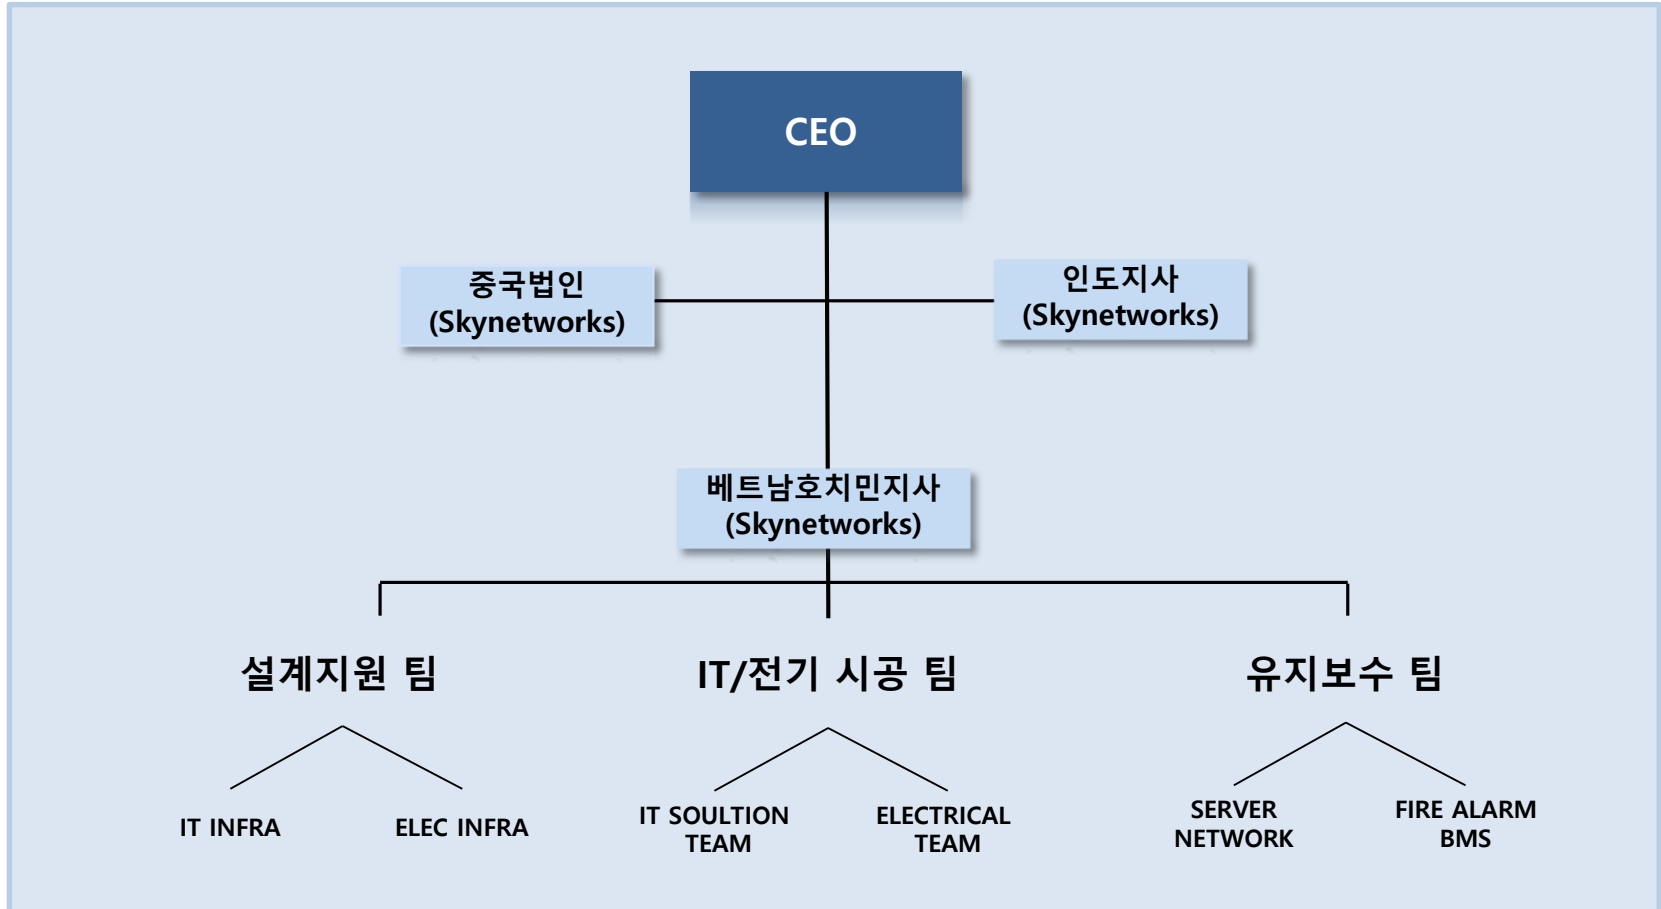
CEO

중국법인
(Skynetworks)

인도지사
(Skynetworks)

베트남호치민지사
(Skynetworks)

설계지원 팀

IT INFRA

ELEC INFRA

IT/전기 시공 팀

IT SOULTION TEAM

ELECTRICAL TEAM

유지보수 팀

SERVER NETWORK

FIRE ALARM BMS